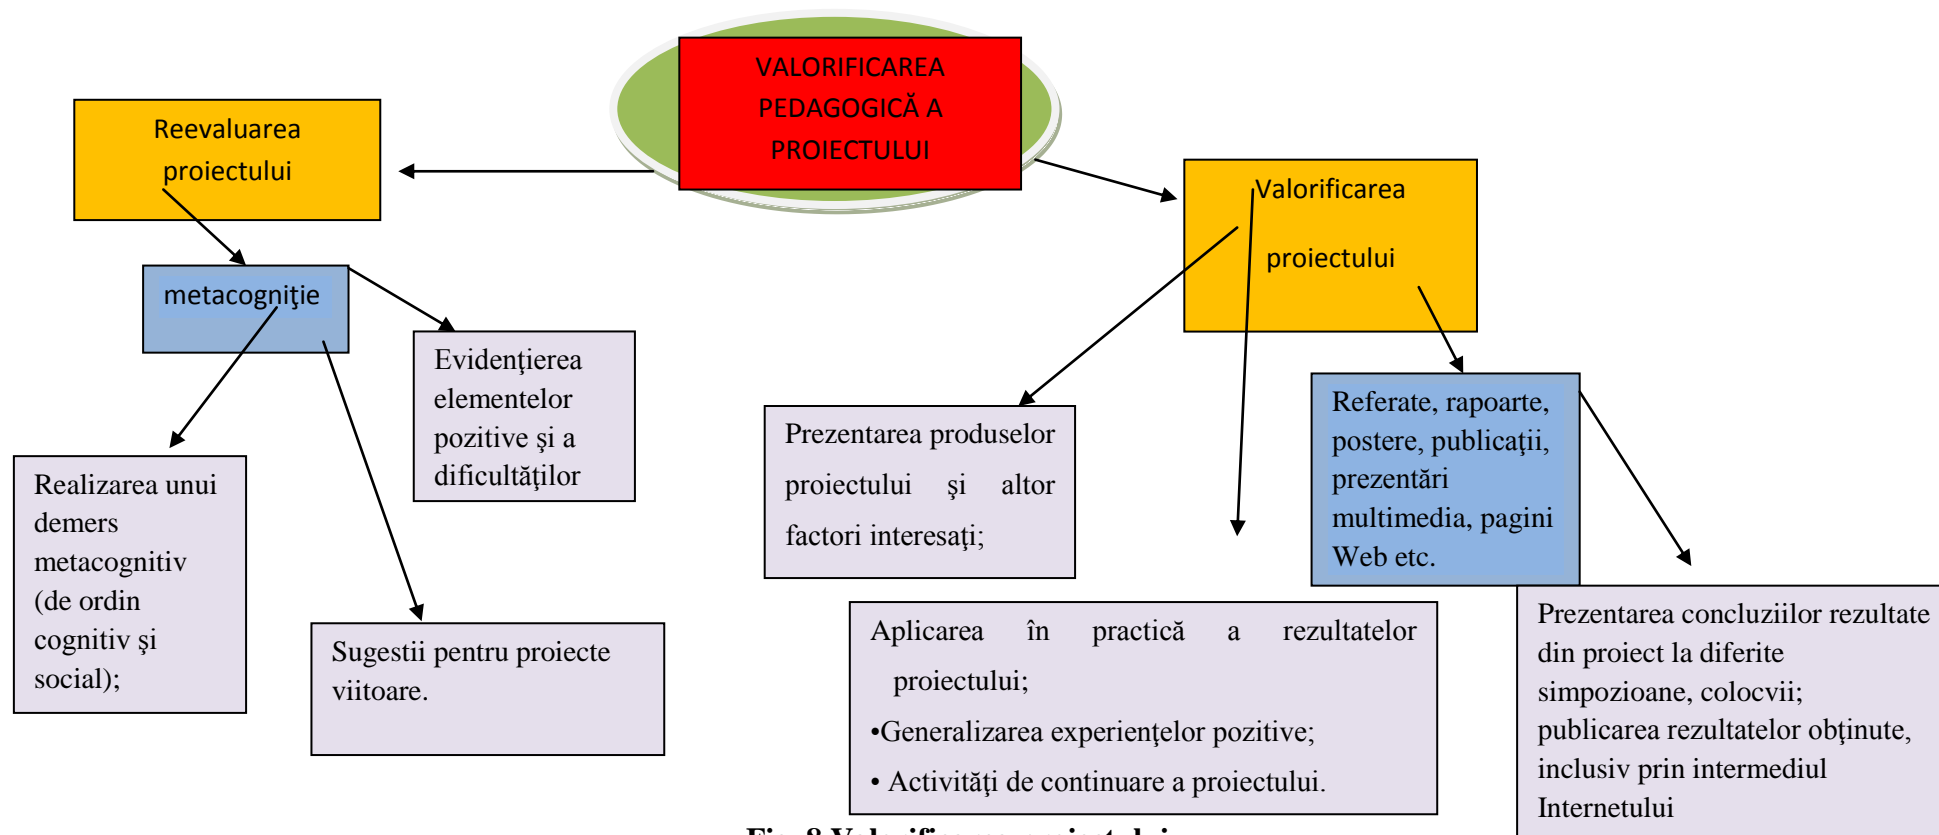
VALORIFICAREA PEDAGOGICĂ A PROIECTULUI

Reevaluarea proiectului

metacogniţie

Evidenţierea elementelor pozitive şi a dificultăţilor

Realizarea unui demers metacognitiv (de ordin cognitiv şi social);

Sugestii pentru proiecte viitoare.

Valorificarea proiectului

Prezentarea produselor proiectului şi altor factori interesaţi;

Referate, rapoarte, postere, publicaţii, prezentări multimedia, pagini Web etc.

Aplicarea în practică a rezultatelor proiectului;

•Generalizarea experienţelor pozitive;

• Activităţi de continuare a proiectului.

Prezentarea concluziilor rezultate din proiect la diferite simpozioane, colocvii; publicarea rezultatelor obţinute, inclusiv prin intermediul Internetului

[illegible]